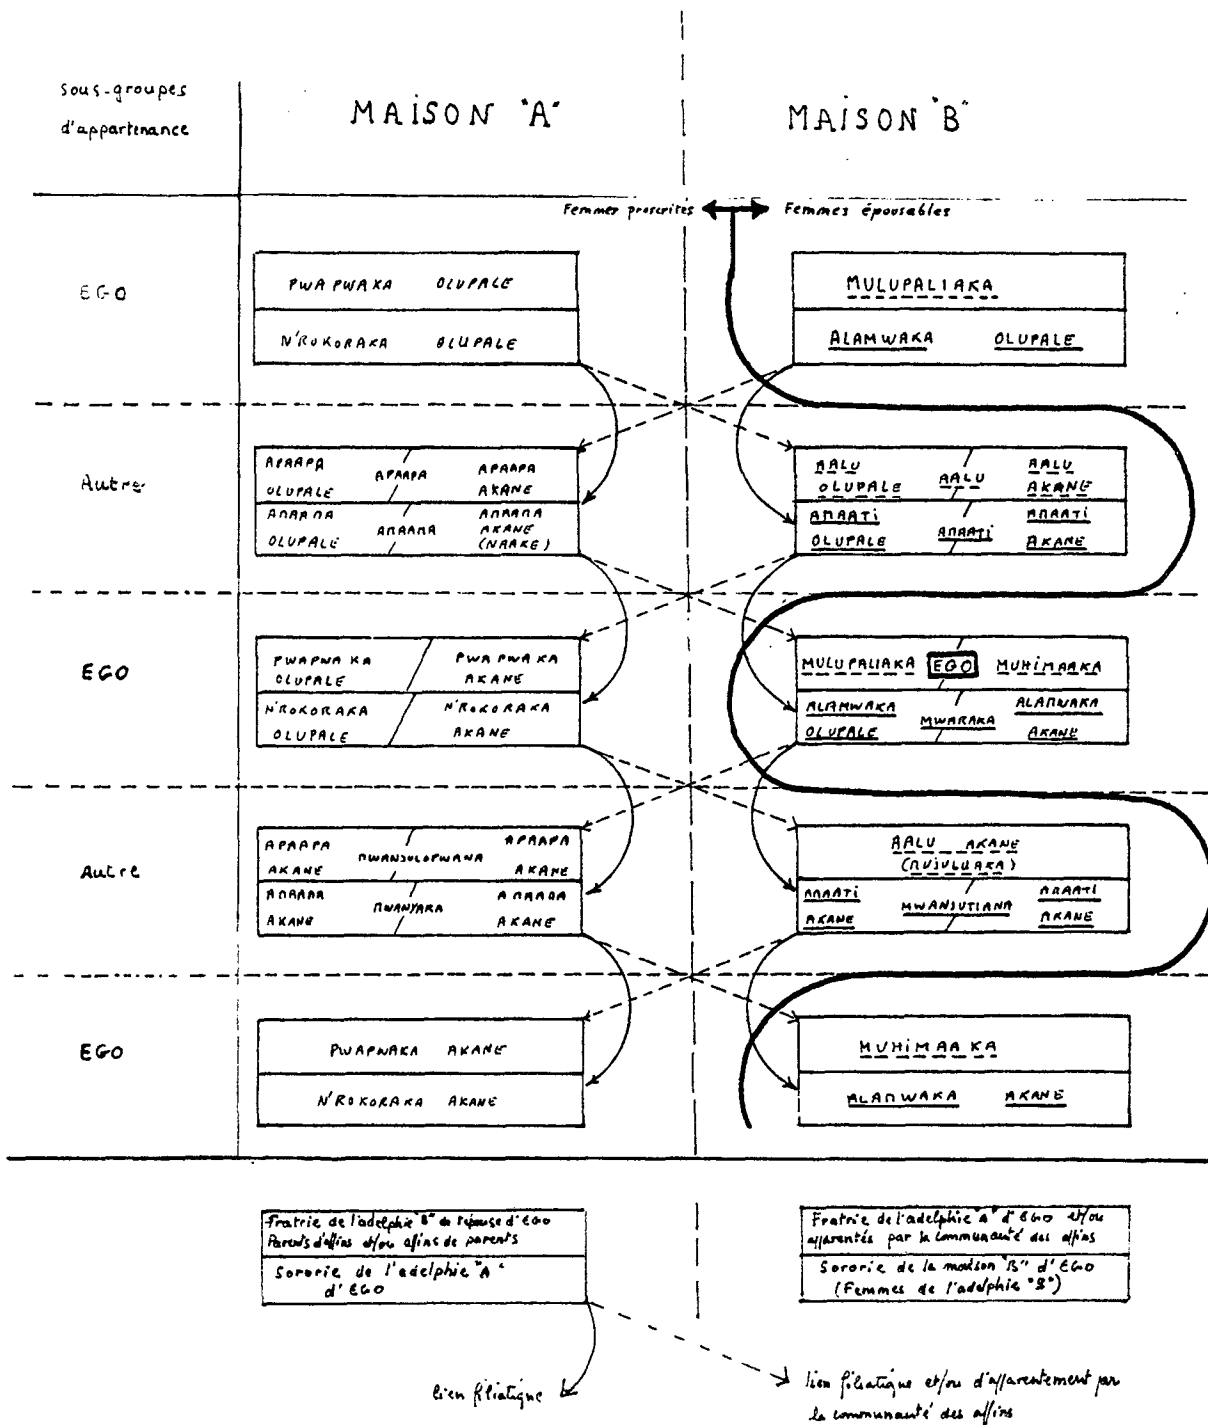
Sous-groupes d'appartenance

MAISON "A"

MAISON "B"

Femmes proscrites

Femmes épousables

EGO

PWAPWAKA OLUPALE

N'ROKORAKA OLUPALE

MULUPALIAKA

ALAMWAKA OLUPALE

Autre

APAAPA OLUPALE / APAAPA / APAAPA AKANE

ANAANA OLUPALE / ANAANA / ANAANA AKANE (NAAKE)

AALU OLUPALE / AALU / AALU AKANE

ANAATI OLUPALE / ANAATI / ANAATI AKANE

EGO

PWAPWAKA OLUPALE / PWAPWAKA AKANE

N'ROKORAKA OLUPALE / N'ROKORAKA AKANE

MULUPALIAKA EGO MUHIMAAKA

ALAMWAKA OLUPALE / MWARAKA / ALAMWAKA AKANE

Autre

APAAPA AKANE / MWANSULOPWANA / APAAPA AKANE

ANAANA AKANE / MWANYARA / ANAANA AKANE

AALU AKANE (NUIVLUAKA)

ANAATI AKANE / MWANSUTIANA / ANAATI AKANE

EGO

PWAPWAKA AKANE

N'ROKORAKA AKANE

MUHIMAAKA

ALAMWAKA AKANE

Fratrie de l'adelphie "B" de l'épouse d'EGO
Parents d'affins et/ou affins de parents

Sororie de l'adelphie "A" d'EGO

Fratrie de l'adelphie "A" d'EGO et/ou apparentés par la communauté des affins

Sororie de la maison "B" d'EGO (Femmes de l'adelphie "B")

lien filiatique

lien filiatique et/ou d'apparentement par la communauté des affins